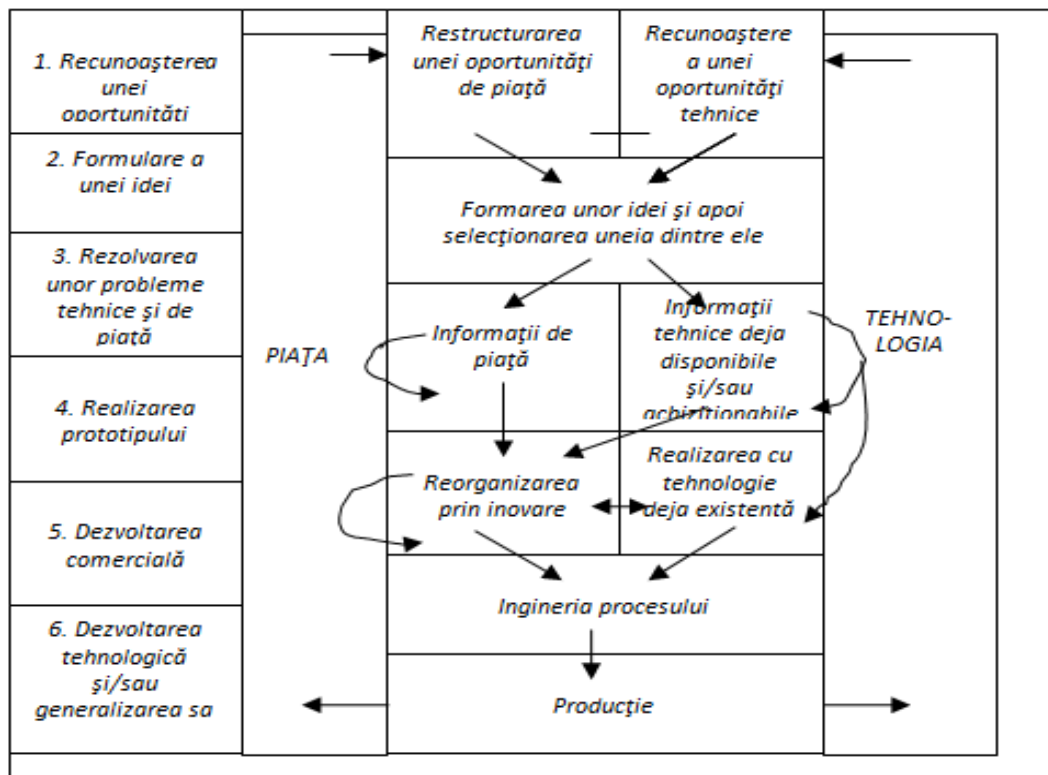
1. Recunoaşterea unei oportunităţi

2. Formulare a unei idei

3. Rezolvarea unor probleme tehnice şi de piaţă

4. Realizarea prototipului

5. Dezvoltarea comercială

6. Dezvoltarea tehnologică şi/sau generalizarea sa

PIAŢA

Restructurarea unei oportunităţi de piaţă

Recunoaştere a unei oportunităţi tehnice

Formarea unor idei şi apoi selecţionarea uneia dintre ele

Informaţii de piaţă

Informaţii tehnice deja disponibile şi/sau achiziţionabile

Reorganizarea prin inovare

Realizarea cu tehnologie deja existentă

Ingineria procesului

Producţie

TEHNO-LOGIA